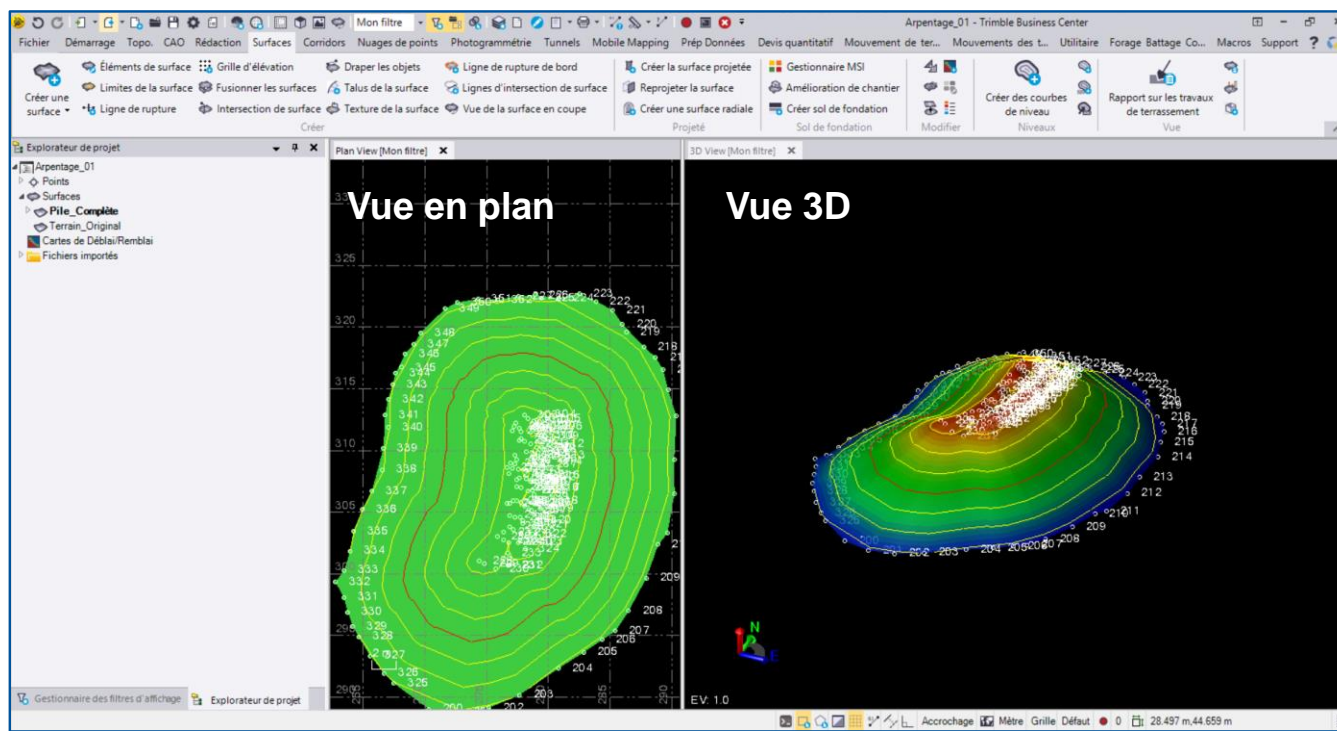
Mon filtre
Arpentage_01 - Trimble Business Center

Fichier Démarrage Topo. CAO Rédaction Surfaces Corridors Nuages de points Photogrammétrie Tunnels Mobile Mapping Prép Données Devis quantitatif Mouvement de ter... Mouvements des t... Utilitaire Forage Battage Co... Macros Support

Créer une surface
Éléments de surface
Grille d'élévation
Limites de la surface
Fusionner les surfaces
Ligne de rupture
Intersection de surface
Draper les objets
Talus de la surface
Texture de la surface
Ligne de rupture de bord
Lignes d'intersection de surface
Vue de la surface en coupe
Créer
Créer la surface projetée
Reprojeter la surface
Créer une surface radiale
Projeté
Gestionnaire MSI
Amélioration de chantier
Créer sol de fondation
Sol de fondation
Modifier
Créer des courbes de niveau
Niveaux
Rapport sur les travaux de terrassement
Vue

Explorateur de projet
Arpentage_01
Points
Surfaces
Pile_Complète
Terrain_Original
Cartes de Déblai/Remblai
Fichiers importés

Gestionnaire des filtres d'affichage
Explorateur de projet

Plan View [Mon filtre]
Vue en plan
325
320
315
310
305
349 348 347 346 345 343 342 341 340 339 338 337 336 335 334 333 332 331 330 329 328 327 326 325
223 222 221 220 219 218
209 208 207 206 205 204 203 202 200

3D View [Mon filtre]
Vue 3D
224 222 221 219 218 217 216 215 214 213 212 211 210 209 208 207 206 205 204 203 202 200
N
E
EV: 1.0

Accrochage Mètre Grille Défaut 0 28.497 m,44.659 m